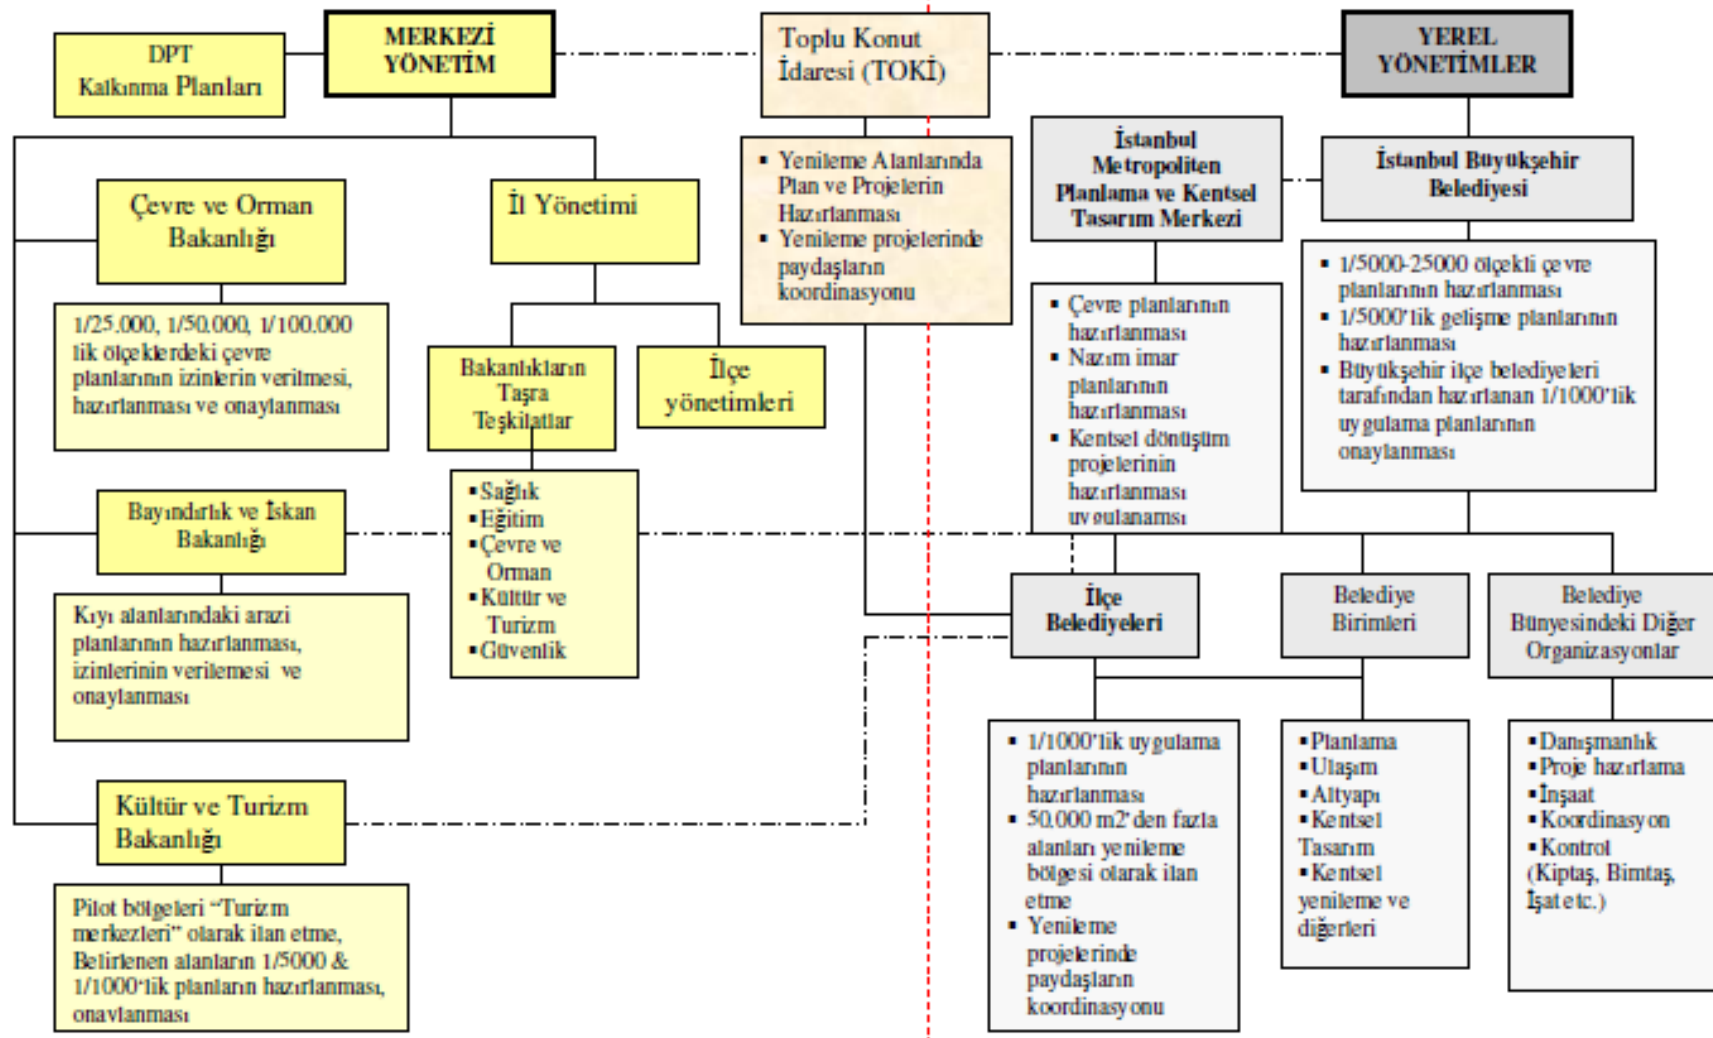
DPT
Kalkınma Planları

MERKEZİ
YÖNETİM

Toplu Konut
İdaresi (TOKİ)

YEREL
YÖNETİMLER

Çevre ve Orman
Bakanlığı

1/25.000, 1/50.000, 1/100.000 lik ölçeklerdeki çevre planlarının izinlerin verilmesi, hazırlanması ve onaylanması

İl Yönetimi

Bakanlıkların
Taşra
Teşkilatlar

İlçe
yönetimleri

▪Sağlık
▪Eğitim
▪Çevre ve Orman
▪Kültür ve Turizm
▪Güvenlik

▪ Yenileme Alanlarında Plan ve Projelerin Hazırlanması
▪ Yenileme projelerinde paydaşların koordinasyonu

İstanbul
Metropoliten
Planlama ve Kentsel
Tasarım Merkezi

▪ Çevre planlarının hazırlanması
▪ Nazım imar planlarının hazırlanması
▪ Kentsel dönüşüm projelerinin hazırlanması uygulanamsı

İstanbul Büyükşehir
Belediyesi

▪ 1/5000-25000 ölçekli çevre planlarının hazırlanması
▪ 1/5000'lik gelişme planlarının hazırlanması
▪ Büyükşehir ilçe belediyeleri tarafından hazırlanan 1/1000'lik uygulama planlarının onaylanması

Bayındırlık ve İskan
Bakanlığı

Kıyı alanlarındaki arazi planlarının hazırlanması, izinlerinin verilemesi ve onaylanması

Kültür ve Turizm
Bakanlığı

Pilot bölgeleri "Turizm merkezleri" olarak ilan etme, Belirlenen alanların 1/5000 & 1/1000'lik planların hazırlanması, onaylanması

İlçe
Belediyeleri

Belediye
Birimleri

Belediye
Bünyesindeki Diğer
Organizasyonlar

▪ 1/1000'lik uygulama planlarının hazırlanması
▪ 50.000 m2'den fazla alanları yenileme bölgesi olarak ilan etme
▪ Yenileme projelerinde paydaşların koordinasyonu

▪Planlama
▪Ulaşım
▪Altyapı
▪Kentsel Tasarım
▪Kentsel yenileme ve diğerleri

▪Danışmanlık
▪Proje hazırlama
▪İnşaat
▪Koordinasyon
▪Kontrol
(Kiptaş, Bimtaş, İşat etc.)